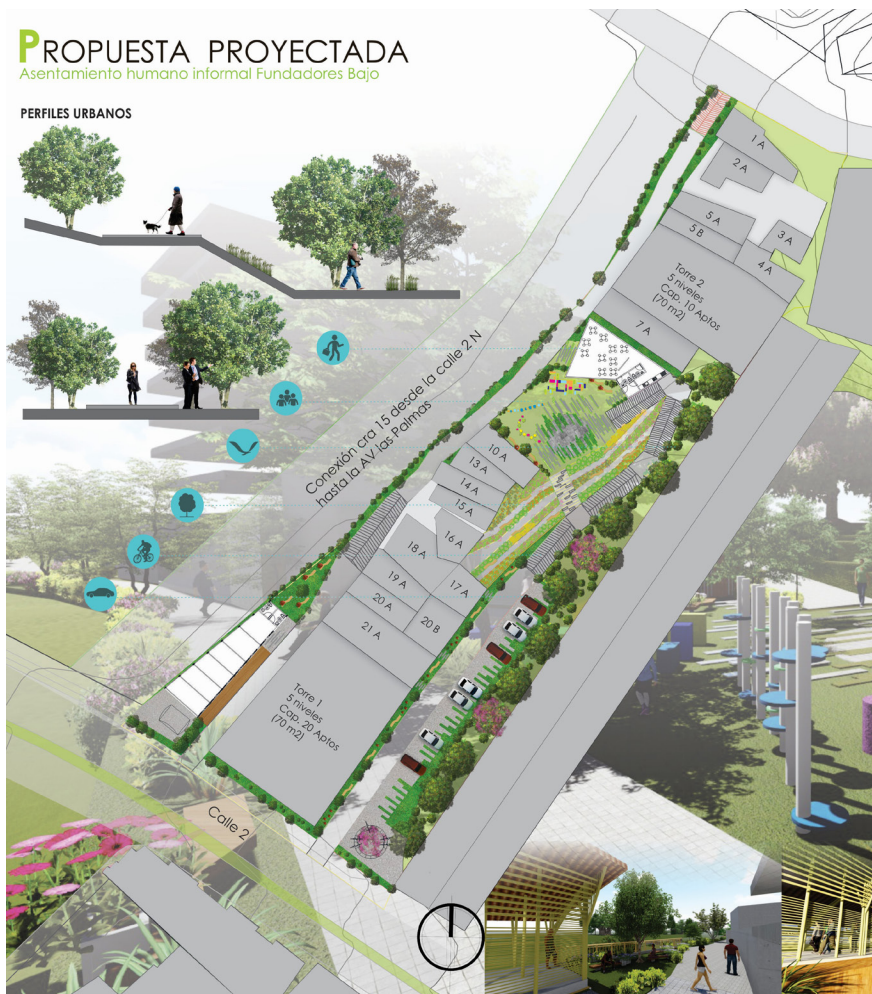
PROPUESTA PROYECTADA
Asentamiento humano informal Fundadores Bajo

PERFILES URBANOS

Conexión cra 15 desde la calle 2 N hasta la AV las Palmas

1 A
2 A
5 A
5 B
3 A
4 A
Torre 2
5 niveles
Cap. 10 Aptos
(70 m2)
7 A
10 A
13 A
14 A
15 A
16 A
18 A
19 A
17 A
20 A
20 B
21 A
Torre 1
5 niveles
Cap. 20 Aptos
(70 m2)

Calle 2